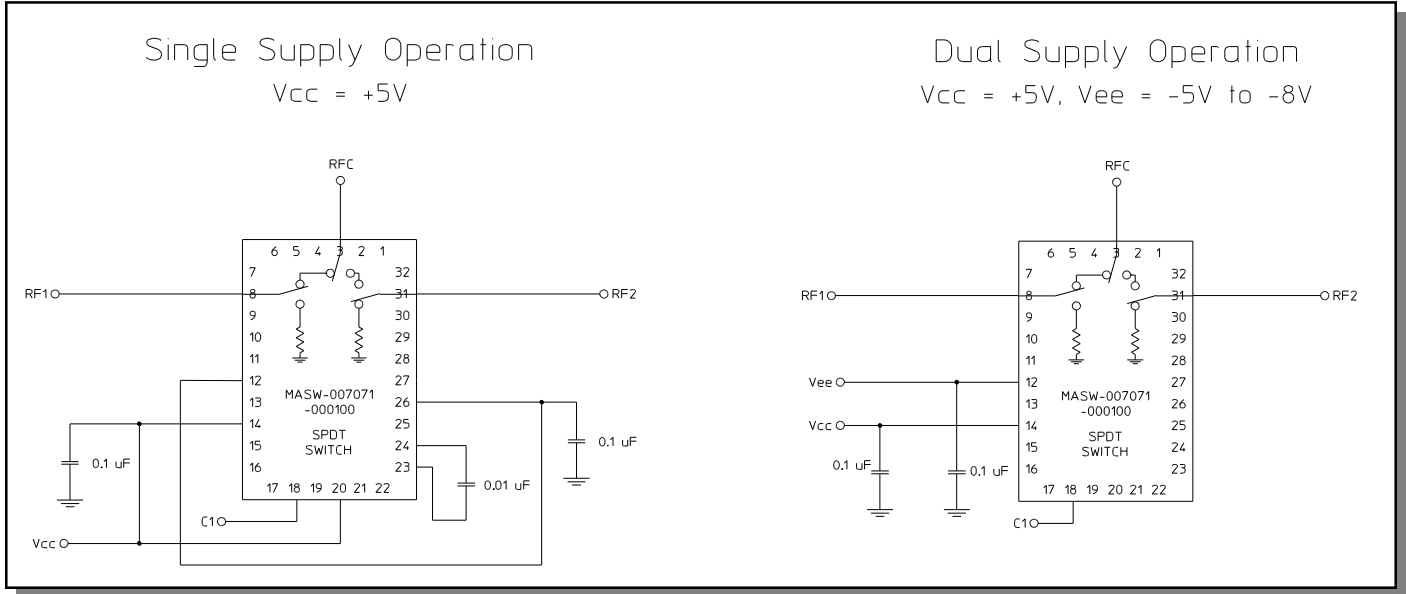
Single Supply Operation

Vcc = +5V

RFC

6 5 4 3 2 1

7

8

9

10

11

12

13

14

15

16

32

31

30

29

28

27

26

25

24

23

17 18 19 20 21 22

RF1

RF2

MASW-007071
-000100

SPDT
SWITCH

0.1 uF

0.1 uF

0.01 uF

C1

Vcc

Dual Supply Operation

Vcc = +5V, Vee = -5V to -8V

RFC

6 5 4 3 2 1

7

8

9

10

11

12

13

14

15

16

32

31

30

29

28

27

26

25

24

23

17 18 19 20 21 22

RF1

RF2

Vee

Vcc

MASW-007071
-000100

SPDT
SWITCH

0.1 uF

0.1 uF

C1